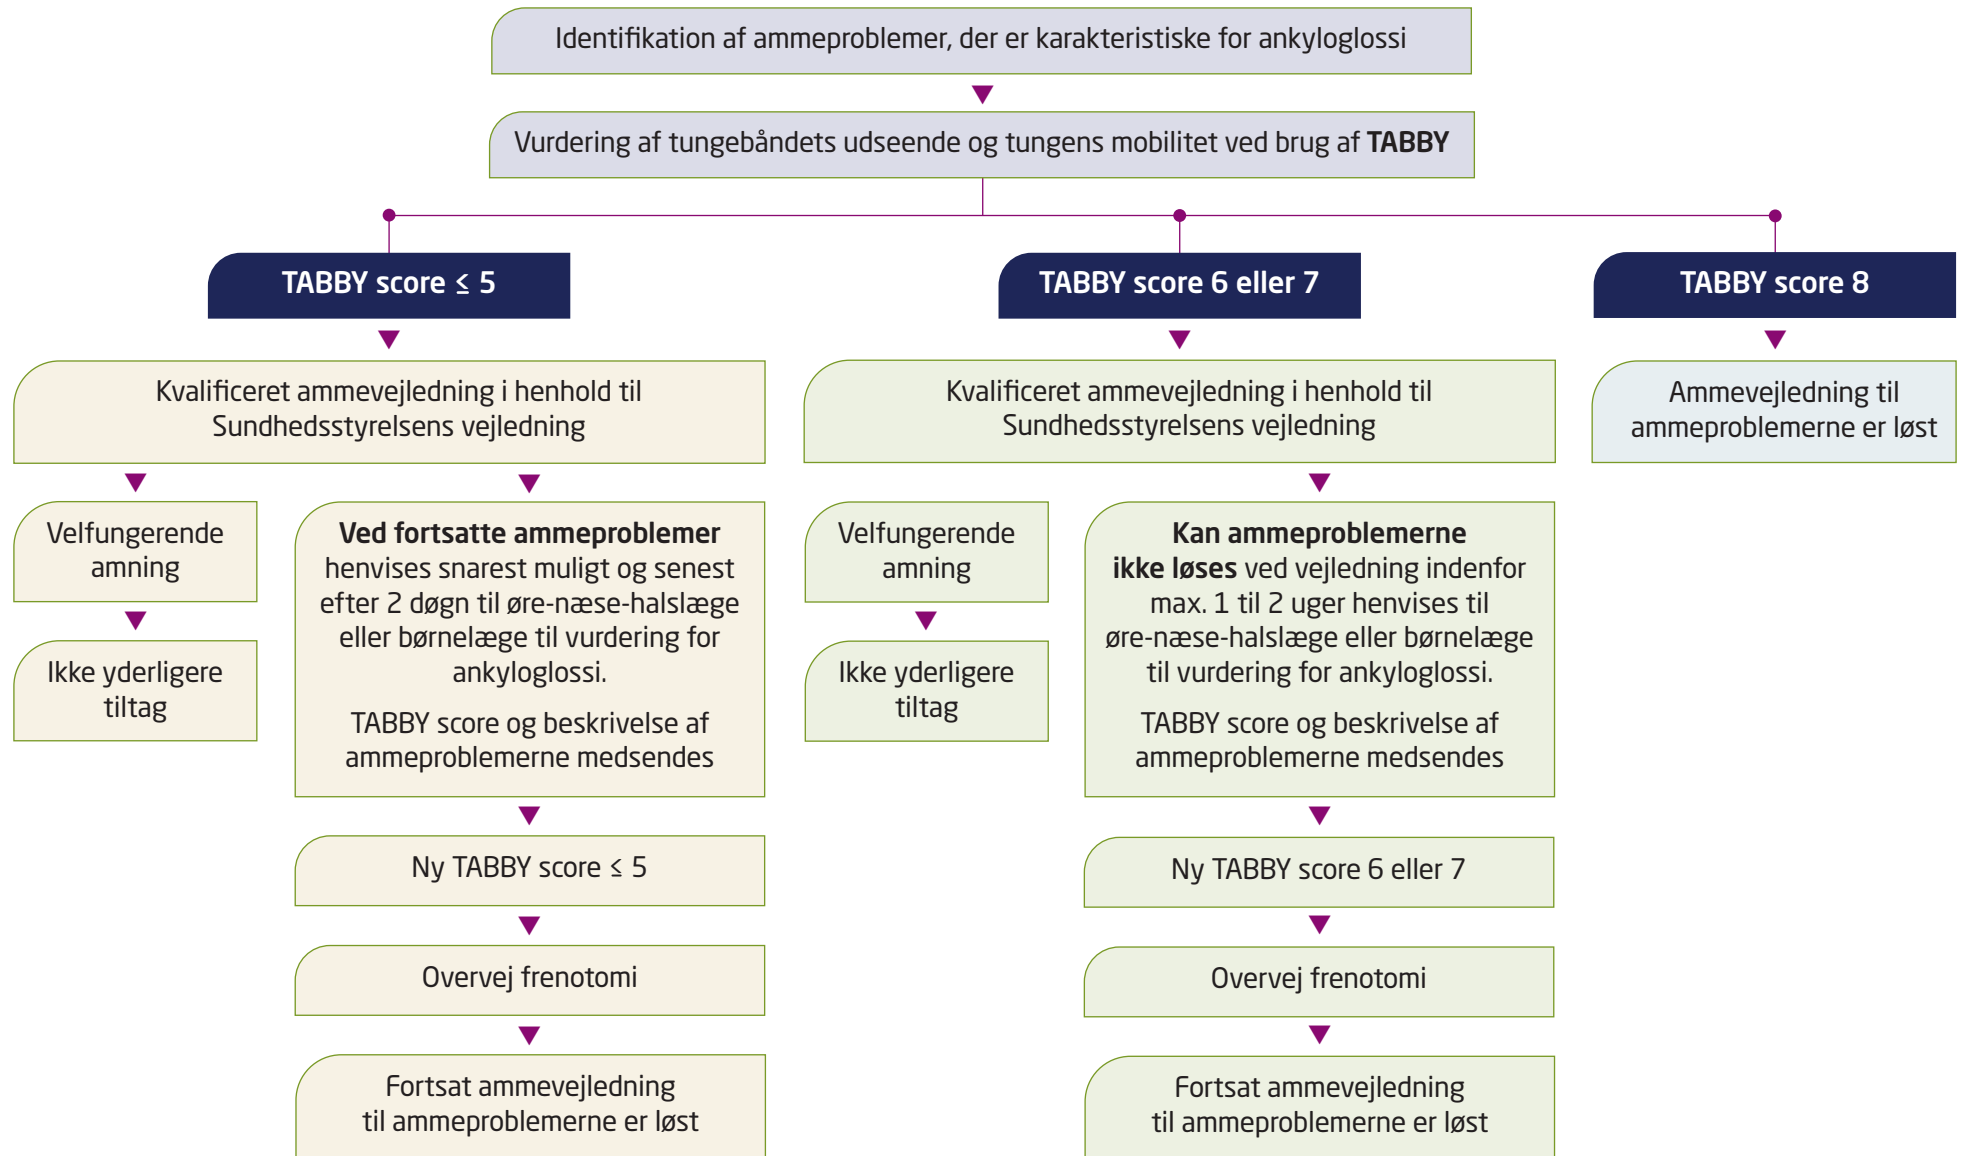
Identifikation af ammeproblemer, der er karakteristiske for ankyloglossi

Vurdering af tungebåndets udseende og tungens mobilitet ved brug af **TABBY**

TABBY score ≤ 5

Kvalificeret ammevejledning i henhold til Sundhedsstyrelsens vejledning

Velfungerende amning

Ikke yderligere tiltag

**Ved fortsatte ammeproblemer** henvises snarest muligt og senest efter 2 døgn til øre-næse-halslæge eller børnelæge til vurdering for ankyloglossi.

TABBY score og beskrivelse af ammeproblemerne medsendes

Ny TABBY score ≤ 5

Overvej frenotomi

Fortsat ammevejledning til ammeproblemerne er løst

TABBY score 6 eller 7

Kvalificeret ammevejledning i henhold til Sundhedsstyrelsens vejledning

Velfungerende amning

Ikke yderligere tiltag

**Kan ammeproblemerne ikke løses** ved vejledning indenfor max. 1 til 2 uger henvises til øre-næse-halslæge eller børnelæge til vurdering for ankyloglossi.

TABBY score og beskrivelse af ammeproblemerne medsendes

Ny TABBY score 6 eller 7

Overvej frenotomi

Fortsat ammevejledning til ammeproblemerne er løst

TABBY score 8

Ammevejledning til ammeproblemerne er løst